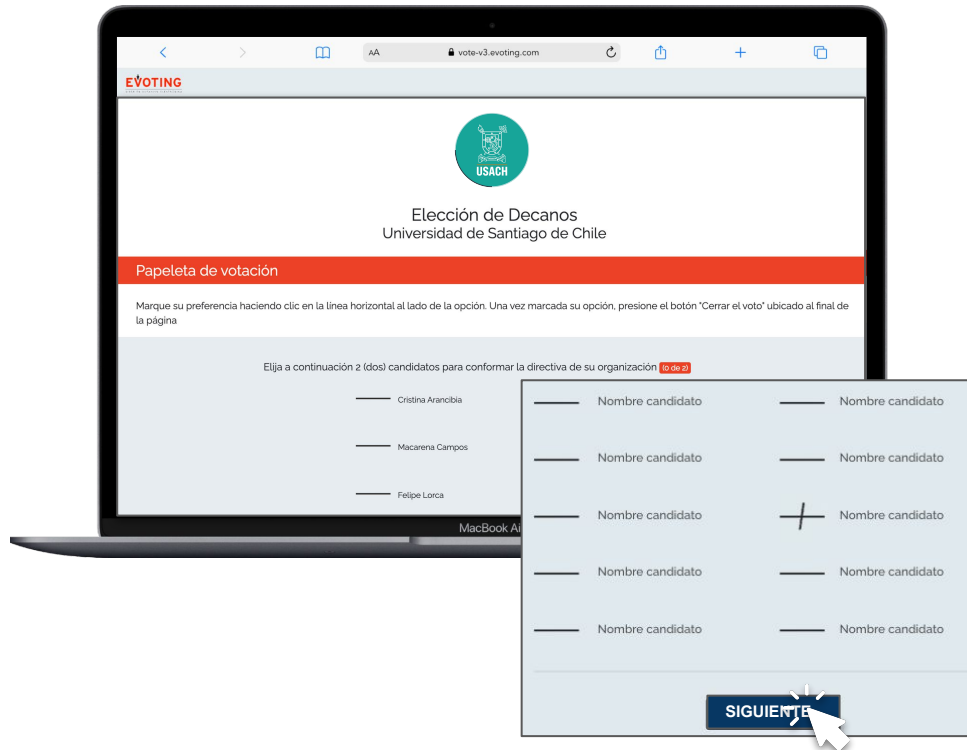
AA vote-v3.evoting.com

EVOTING

USACH

Elección de Decanos
Universidad de Santiago de Chile

Papeleta de votación

Marque su preferencia haciendo clic en la línea horizontal al lado de la opción. Una vez marcada su opción, presione el botón "Cerrar el voto" ubicado al final de la página

Elija a continuación 2 (dos) candidatos para conformar la directiva de su organización (0 de 2)

Cristina Arancibia

Macarena Campos

Felipe Lorca

MacBook Ai

Nombre candidato
Nombre candidato
Nombre candidato
Nombre candidato
Nombre candidato
Nombre candidato
Nombre candidato
Nombre candidato
Nombre candidato
Nombre candidato

SIGUIENTE